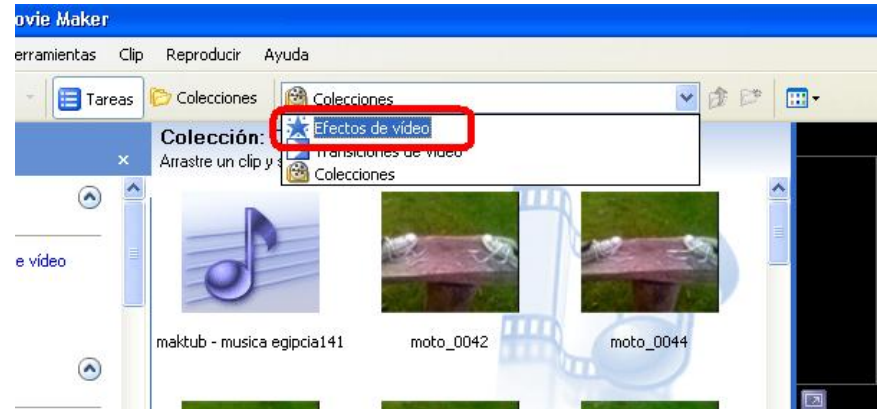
ovie Maker

erramientas Clip Reproducir Ayuda

Tareas Colecciones Colecciones

Colección: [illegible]
Arrastre un clip y s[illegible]

Efectos de vídeo
Transiciones de vídeo
Colecciones

×

e vídeo

maktub - musica egipcia141 moto_0042 moto_0044